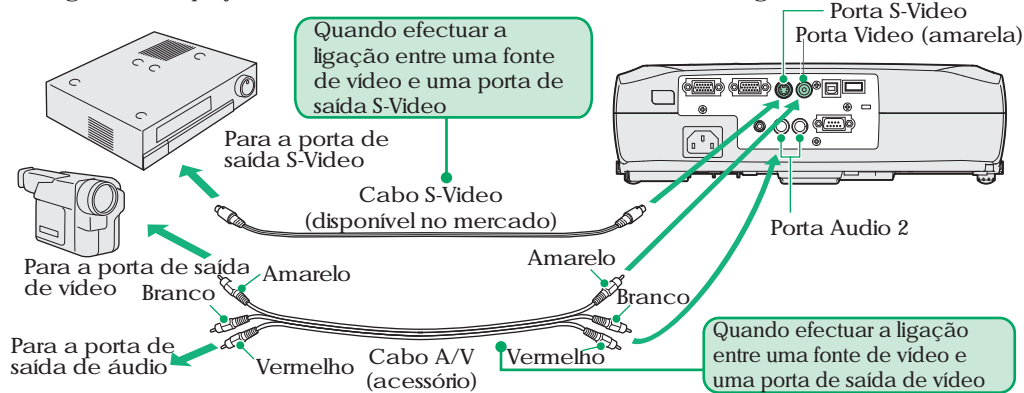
Porta S-Video

Porta Video (amarela)

Quando efectuar a ligação entre uma fonte de vídeo e uma porta de saída S-Video

Para a porta de saída S-Video

Cabo S-Video (disponível no mercado)

Porta Audio 2

Para a porta de saída de vídeo

Amarelo

Branco

Amarelo

Branco

Para a porta de saída de áudio

Vermelho

Cabo A/V (acessório)

Vermelho

Quando efectuar a ligação entre uma fonte de vídeo e uma porta de saída de vídeo